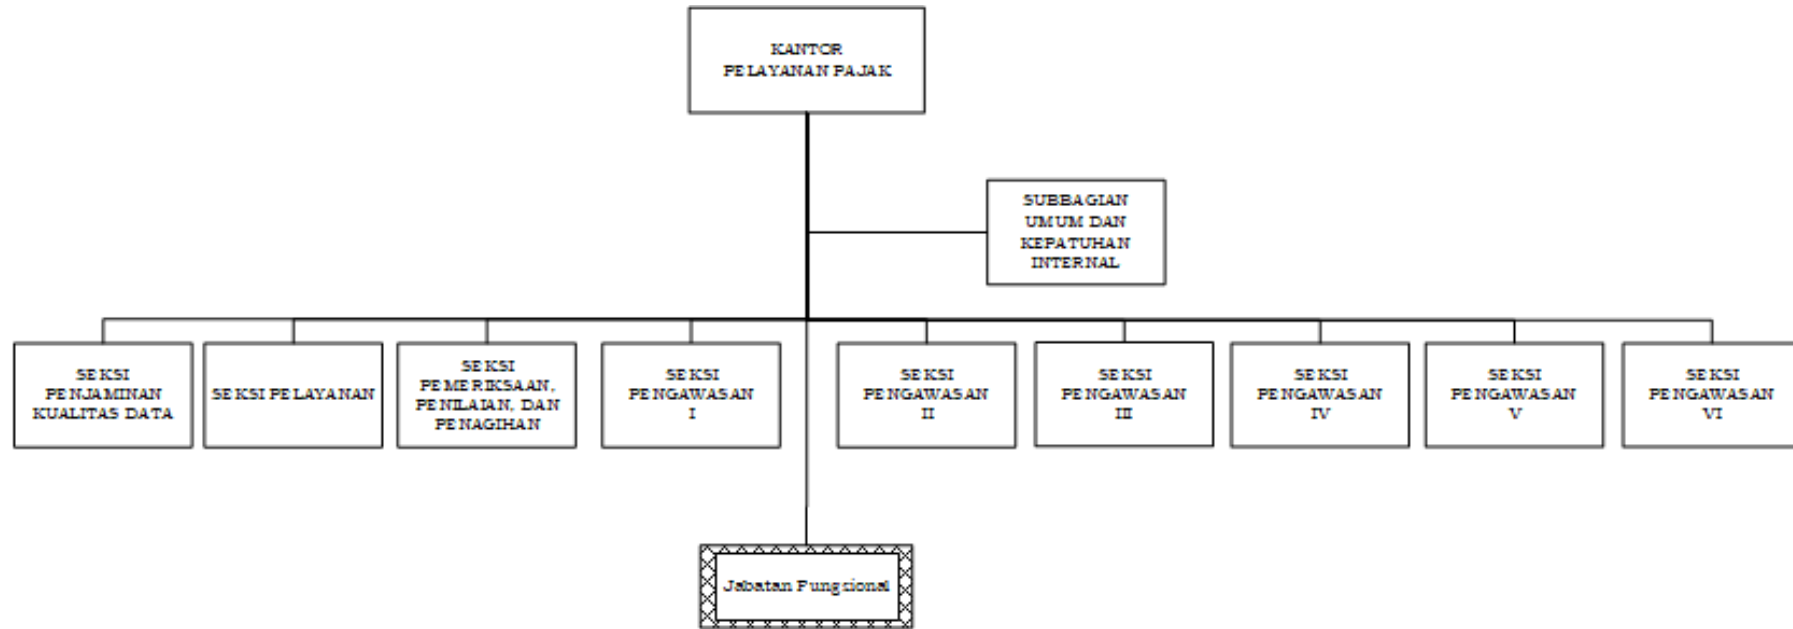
KANTOR PELAYANAN PAJAK

SUBBAGIAN UMUM DAN KEPATUHAN INTERNAL

SEKSI PENJAMINAN KUALITAS DATA

SEKSI PELAYANAN

SEKSI PEMERIKSAAN, PENILAIAN, DAN PENAGIHAN

SEKSI PENGAWASAN I

SEKSI PENGAWASAN II

SEKSI PENGAWASAN III

SEKSI PENGAWASAN IV

SEKSI PENGAWASAN V

SEKSI PENGAWASAN VI

Jabatan Fungsional